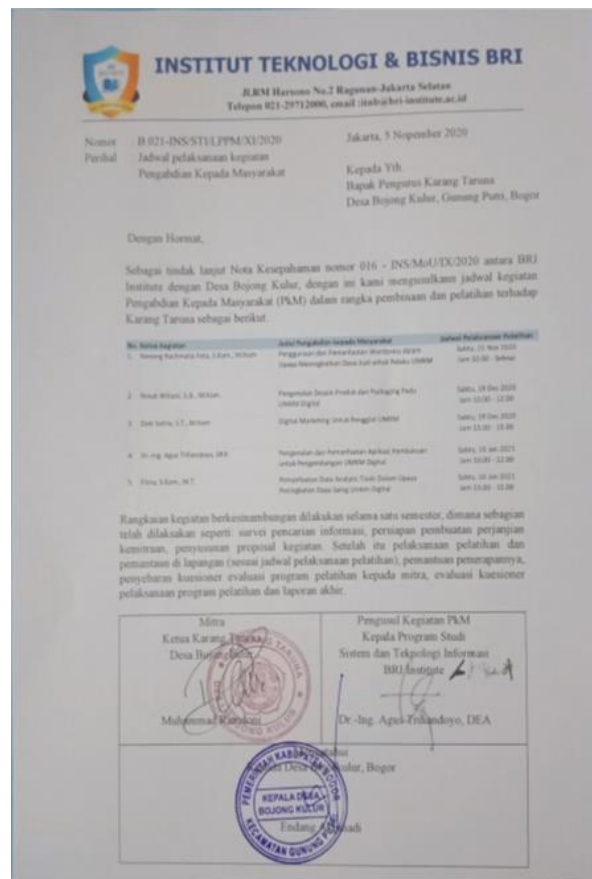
INSTITUT TEKNOLOGI & BISNIS BRI
Jl.RM Harsono No.2 Ragunan-Jakarta Selatan
Telepon 021-29712000, email :itnb@bri-institute.ac.id

Nomor : B.021-INS/STI/LPPM/XI/2020
Perihal : Jadwal pelaksanaan kegiatan Pengabdian Kepada Masyarakat

Jakarta, 5 Nopember 2020

Kepada Yth.
Bapak Pengurus Karang Taruna
Desa Bojong Kulur, Gunung Putri, Bogor

Dengan Hormat,

Sebagai tindak lanjut Nota Kesepahaman nomor 016 - INS/MoU/IX/2020 antara BRI Institute dengan Desa Bojong Kulur, dengan ini kami mengusulkan jadwal kegiatan Pengabdian Kepada Masyarakat (PkM) dalam rangka pembinaan dan pelatihan terhadap Karang Taruna sebagai berikut.

| No. Ketua Kegiatan | Judul Pengabdian kepada Masyarakat | Jadwal Pelaksanaan Pelatihan |
|---|---|---|
| 1. Nenong Rachmalia Febi, S.Kom., M.Kom | Penggunaan dan Pemanfaatan Wordpress dalam Upaya Meningkatkan Daya Jual untuk Pelaku UMKM | Sabtu, 21 Nov 2020 Jam 10.00 - Selesai |
| 2. Ninuk Wiliani, S.E., M.Kom. | Pengenalan Desain Produk dan Packaging Pada UMKM Digital | Sabtu, 19 Des 2020 Jam 10.00 - 13.00 |
| 3. Dedi Setia, S.T., M.Kom | Digital Marketing Untuk Penggiat UMKM | Sabtu, 19 Des 2020 Jam 13.00 - 15.00 |
| 4. Dr.-Ing. Agus Trihandoyo, DEA | Pengenalan dan Pemanfaatan Aplikasi Pembukuan untuk Pengembangan UMKM Digital | Sabtu, 16 Jan 2021 Jam 10.00 - 12.00 |
| 5. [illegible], S.Kom., M.T. | Pemanfaatan Data Analytic Tools Dalam Upaya Peningkatan Daya Saing Umkm Digital | Sabtu, 16 Jan 2021 Jam 13.00 - 15.00 |

Rangkaian kegiatan berkesinambungan dilakukan selama satu semester, dimana sebagian telah dilakukan seperti: survei pencarian informasi, persiapan pembuatan perjanjian kemitraan, penyusunan proposal kegiatan. Setelah itu pelaksanaan pelatihan dan pemantauan di lapangan (sesuai jadwal pelaksanaan pelatihan), pemantauan penerapannya, penyebaran kuesioner evaluasi program pelatihan kepada mitra, evaluasi kuesioner pelaksanaan program pelatihan dan laporan akhir.

Mitra
Ketua Karang Taruna
Desa Bojong Kulur

Muhammad Ramdani

Pengusul Kegiatan PkM
Kepala Program Studi
Sistem dan Teknologi Informasi
BRI Institute

Dr.-Ing. Agus Trihandoyo, DEA

Mengetahui
Kepala Desa Bojong Kulur, Bogor

Endang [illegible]

PEMERINTAH KABUPATEN BOGOR KEPALA DESA BOJONG KULUR KECAMATAN GUNUNG PUTRI